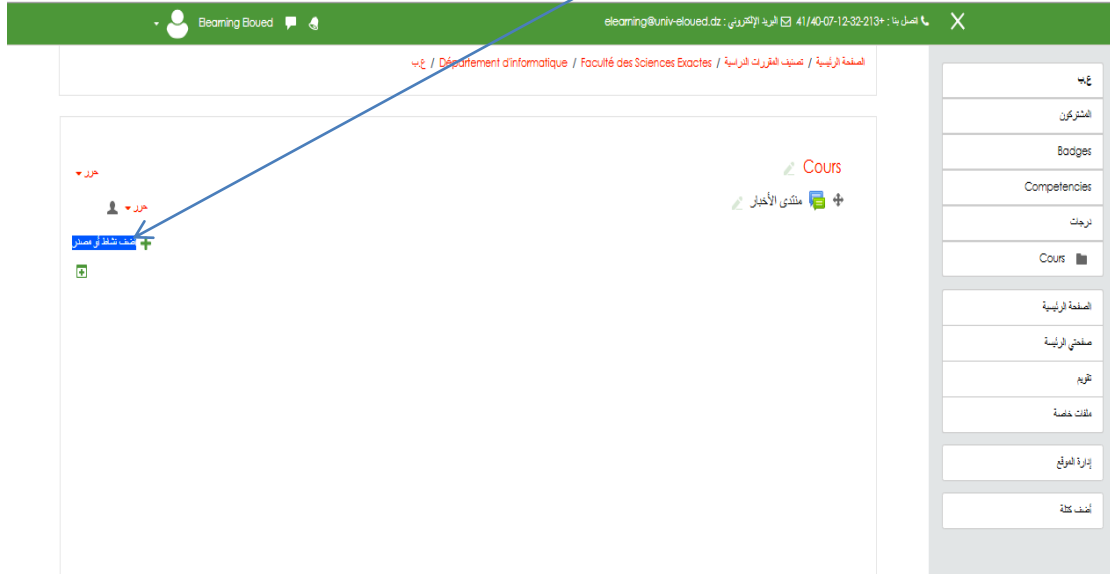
Elearning Eloued

اتصل بنا : 213+ 41/40-07-12-32 البريد الإلكتروني : elearning@univ-eloued.dz

الصفحة الرئيسية / تصنيف المقررات الدراسية / Faculté des Sciences Exactes / Département d'informatique / غ.ب

حرر

Cours

حرر

منتدى الأخبار

أضف نشاط أو مصدر

غ.ب
المشتركون
Badges
Competencies
درجات
Cours

الصفحة الرئيسية
صفحتي الرئيسة
تقويم
ملفات خاصة

إدارة الموقع

أضف كتلة